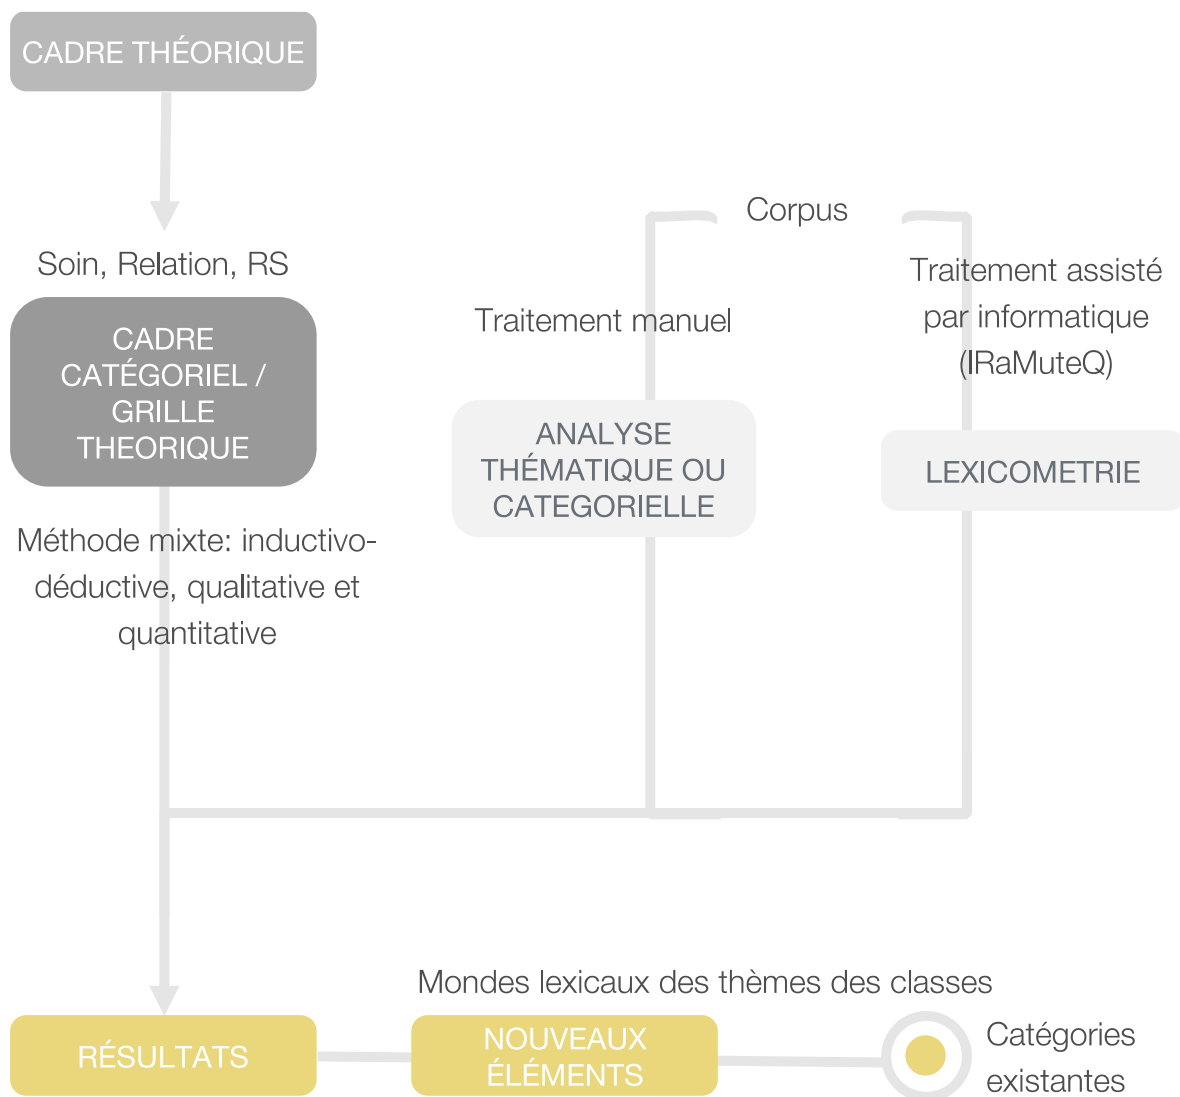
CADRE THÉORIQUE

Soin, Relation, RS

CADRE CATÉGORIEL / GRILLE THEORIQUE

Méthode mixte: inductivo-déductive, qualitative et quantitative

Corpus

Traitement manuel

ANALYSE THÉMATIQUE OU CATEGORIELLE

Traitement assisté par informatique (IRaMuteQ)

LEXICOMETRIE

Mondes lexicaux des thèmes des classes

RÉSULTATS

NOUVEAUX ÉLÉMENTS

Catégories existantes